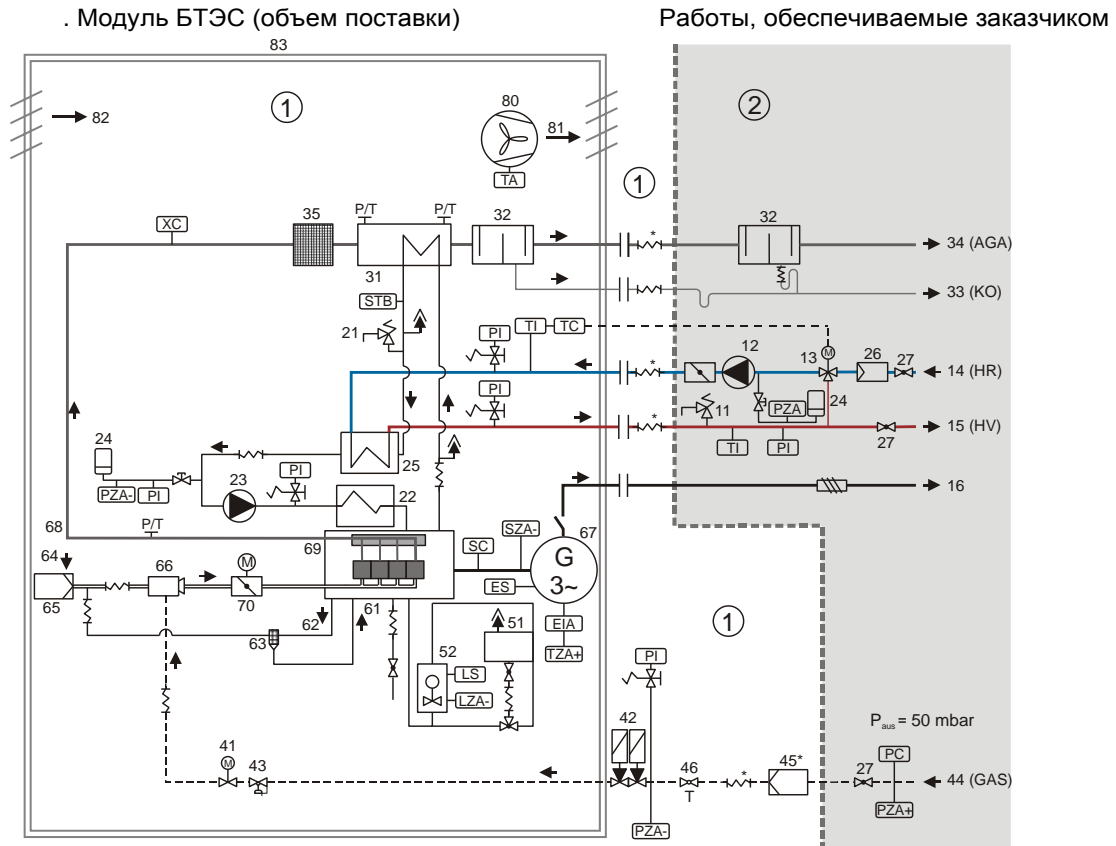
. Модуль БТЭС (объем поставки)

Работы, обеспечиваемые заказчиком

83

①

②

①

①

82

80

81

TA

XC

35

P/T

P/T

32

32

31

34 (AGA)

33 (KO)

STB

21

PI

TI

TC

12

13

26

27

14 (HR)

PI

11

PZA

24

15 (HV)

27

TI

PI

24

25

23

PI

PZA-

PI

22

16

68

P/T

SZA-

67

69

SC

G

3~

64

66

ES

65

70

62

61

EIA

63

52

51

LS

TZA+

LZA-

PI

42

$P_{aus}$ = 50 mbar

41

43

46

45*

27

PC

44 (GAS)

T

PZA+

PZA-